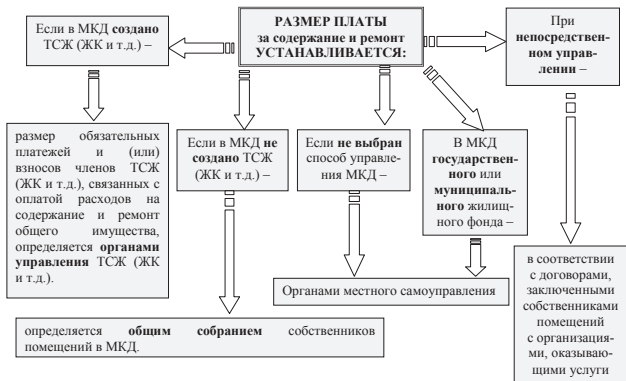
РАЗМЕР ПЛАТЫ за содержание и ремонт УСТАНАВЛИВАЕТСЯ:

Если в МКД создано ТСЖ (ЖК и т.д.) –

размер обязательных платежей и (или) взносов членов ТСЖ (ЖК и т.д.), связанных с оплатой расходов на содержание и ремонт общего имущества, определяется органами управления ТСЖ (ЖК и т.д.).

Если в МКД не создано ТСЖ (ЖК и т.д.) –

определяется общим собранием собственников помещений в МКД.

Если не выбран способ управления МКД –

В МКД государственного или муниципального жилищного фонда –

Органами местного самоуправления

При непосредственном управлении –

в соответствии с договорами, заключенными собственниками помещений с организациями, оказывающими услуги